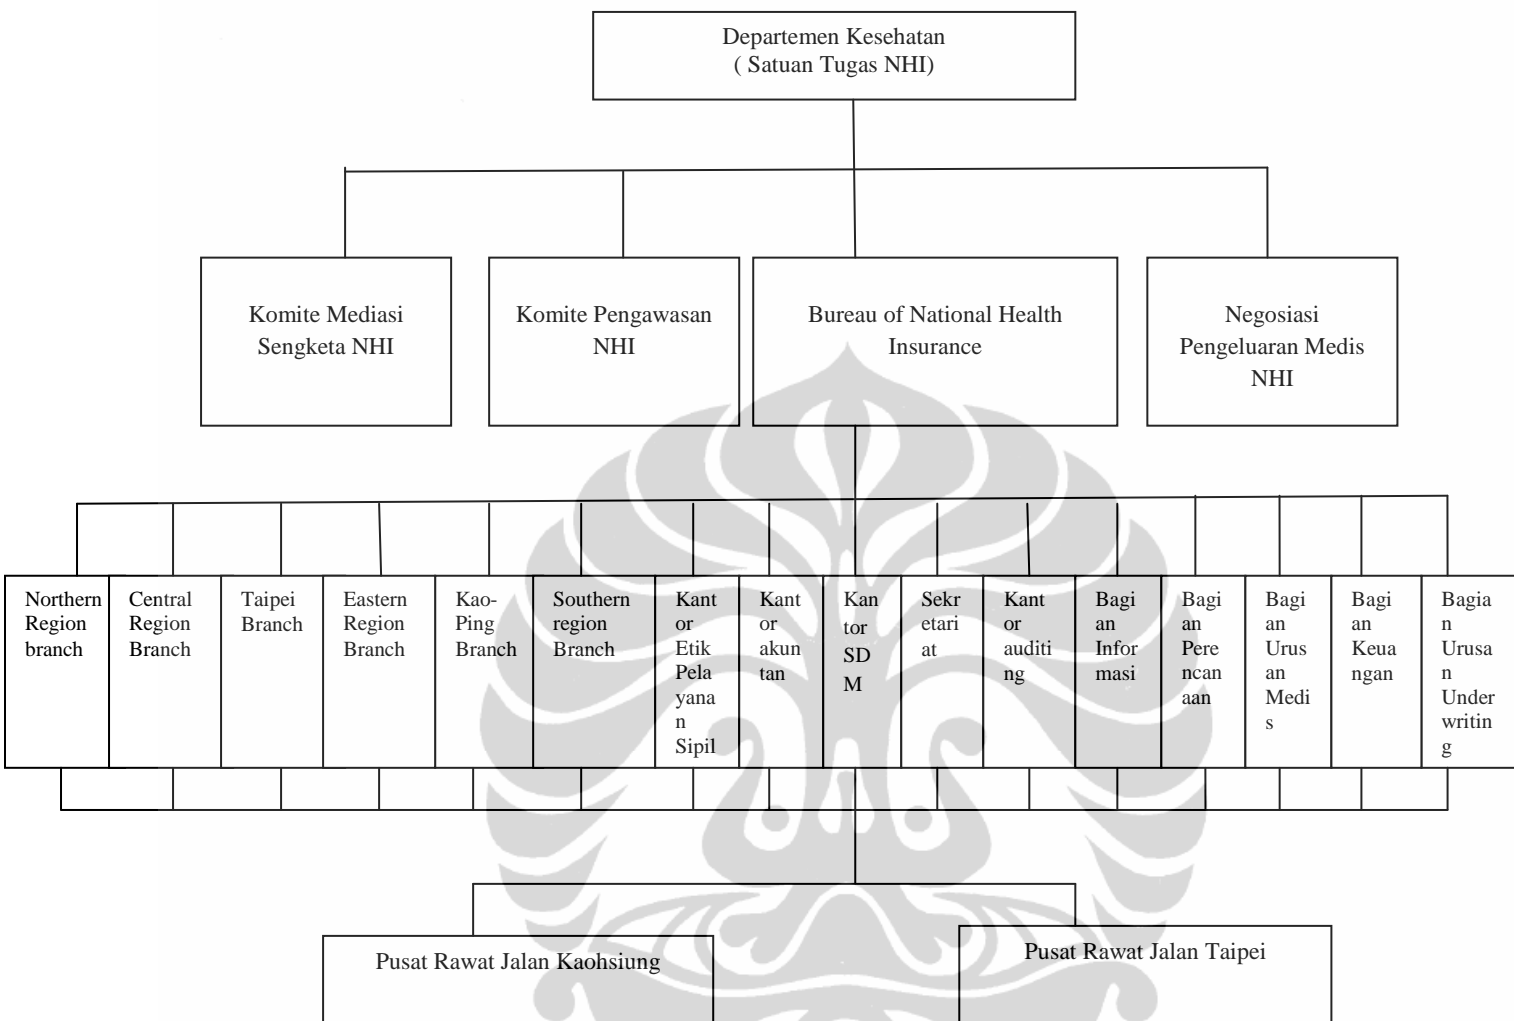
Departemen Kesehatan
( Satuan Tugas NHI)

Komite Mediasi Sengketa NHI

Komite Pengawasan NHI

Bureau of National Health Insurance

Negosiasi Pengeluaran Medis NHI

Northern Region branch

Central Region Branch

Taipei Branch

Eastern Region Branch

Kao-Ping Branch

Southern region Branch

Kantor Etik Pelayanan Sipil

Kantor akuntan

Kantor SDM

Sekretariat

Kantor auditing

Bagian Informasi

Bagian Perencanaan

Bagian Urusan Medis

Bagian Keuangan

Bagian Urusan Underwriting

Pusat Rawat Jalan Kaohsiung

Pusat Rawat Jalan Taipei